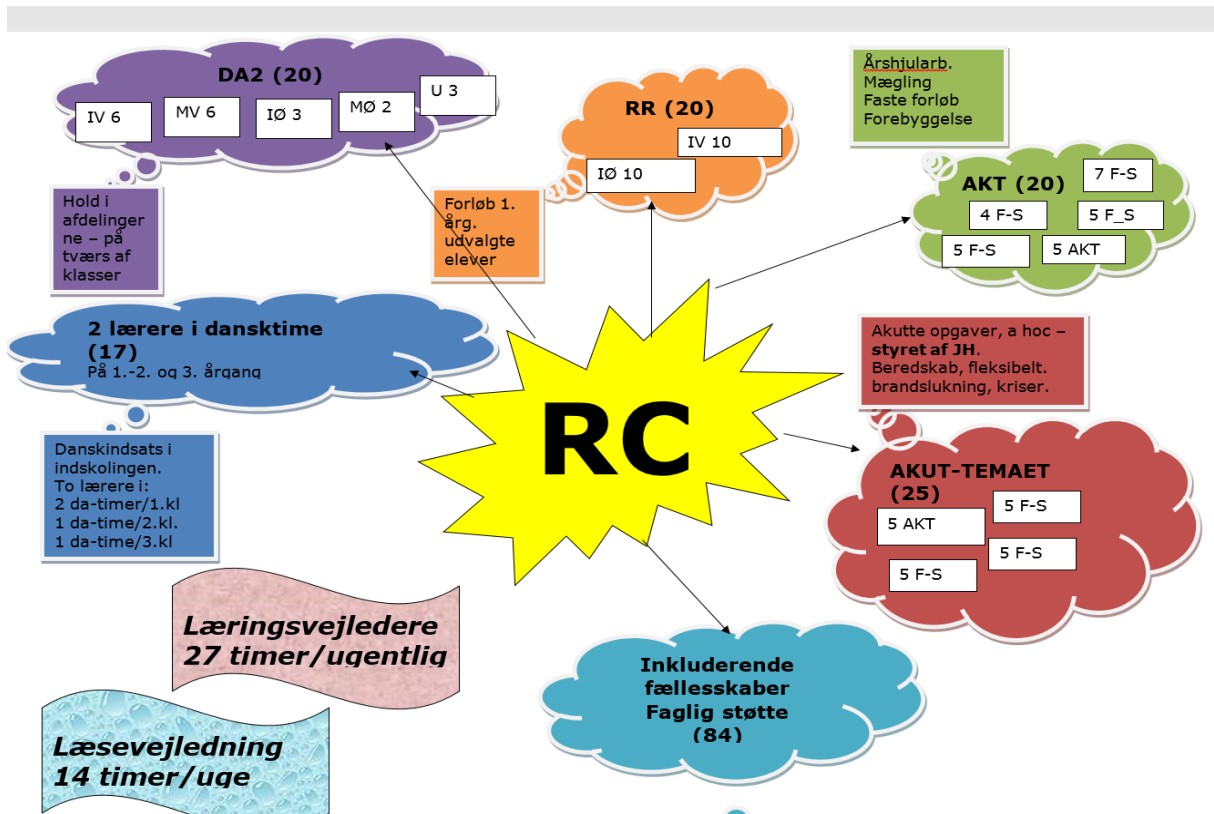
DA2 (20)

IV 6

MV 6

IØ 3

MØ 2

U 3

Hold i afdelingerne – på tværs af klasser

Forløb 1. årg. udvalgte elever

RR (20)

IV 10

IØ 10

Årshjularb.
Mægling
Faste forløb
Forebyggelse

AKT (20)

7 F-S

4 F-S

5 F_S

5 F-S

5 AKT

2 lærere i dansktime (17)
På 1.-2. og 3. årgang

Danskindsats i indskolingen.
To lærere i:
2 da-timer/1.kl
1 da-time/2.kl.
1 da-time/3.kl

RC

Akutte opgaver, a hoc – **styret af JH**.
Beredskab, fleksibelt.
brandslukning, kriser.

AKUT-TEMAET (25)

5 F-S

5 AKT

5 F-S

5 F-S

Læringsvejledere 27 timer/ugentlig

Læsevejledning 14 timer/uge

Inkluderende fællesskaber
Faglig støtte
(84)